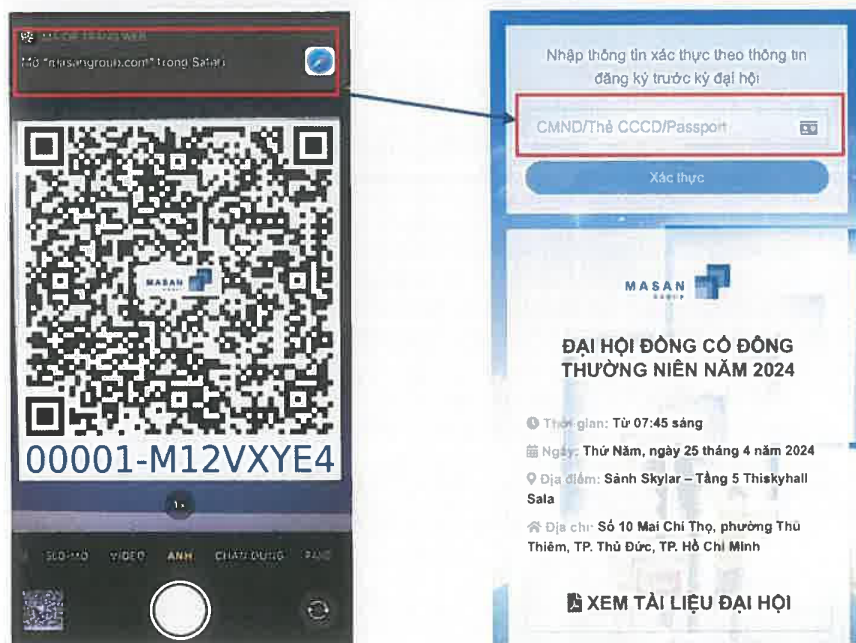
MÃ QR TRANG WEB
Mở "masangroup.com" trong Safari

MASAN GROUP

00001-M12VXYE4

1x

SLO-MO VIDEO ẢNH CHÂN DUNG PANO

Nhập thông tin xác thực theo thông tin đăng ký trước kỳ đại hội

CMND/Thẻ CCCD/Passport

Xác thực

MASAN GROUP

ĐẠI HỘI ĐỒNG CỔ ĐÔNG THƯỜNG NIÊN NĂM 2024

Thời gian: Từ 07:45 sáng

Ngày: Thứ Năm, ngày 25 tháng 4 năm 2024

Địa điểm: Sảnh Skylar – Tầng 5 Thiskyhall Sala

Địa chỉ: Số 10 Mai Chí Thọ, phường Thủ Thiêm, TP. Thủ Đức, TP. Hồ Chí Minh

XEM TÀI LIỆU ĐẠI HỘI